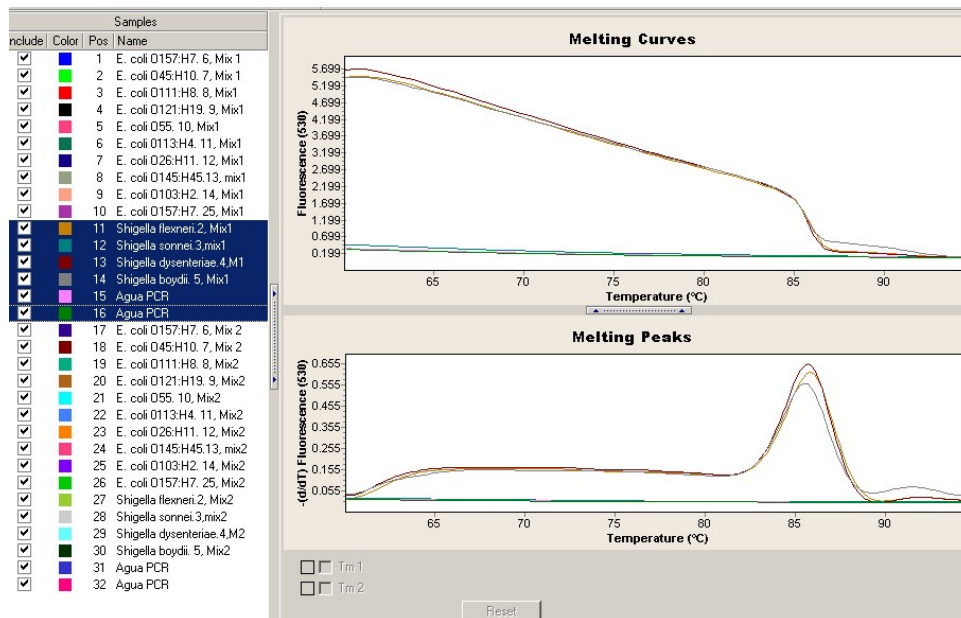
Samples

| nclude | Color | Pos | Name |
|---|---|---|---|
| ✓ | | 1 | E. coli O157:H7. 6, Mix 1 |
| ✓ | | 2 | E. coli O45:H10. 7, Mix 1 |
| ✓ | | 3 | E. coli O111:H8. 8, Mix1 |
| ✓ | | 4 | E. coli O121:H19. 9, Mix1 |
| ✓ | | 5 | E. coli O55. 10, Mix1 |
| ✓ | | 6 | E. coli O113:H4. 11, Mix1 |
| ✓ | | 7 | E. coli O26:H11. 12, Mix1 |
| ✓ | | 8 | E. coli O145:H45.13, mix1 |
| ✓ | | 9 | E. coli O103:H2. 14, Mix1 |
| ✓ | | 10 | E. coli O157:H7. 25, Mix1 |
| ✓ | | 11 | Shigella flexneri.2, Mix1 |
| ✓ | | 12 | Shigella sonnei.3,mix1 |
| ✓ | | 13 | Shigella dysenteriae.4,M1 |
| ✓ | | 14 | Shigella boydii. 5, Mix1 |
| ✓ | | 15 | Agua PCR |
| ✓ | | 16 | Agua PCR |
| ✓ | | 17 | E. coli O157:H7. 6, Mix 2 |
| ✓ | | 18 | E. coli O45:H10. 7, Mix 2 |
| ✓ | | 19 | E. coli O111:H8. 8, Mix2 |
| ✓ | | 20 | E. coli O121:H19. 9, Mix2 |
| ✓ | | 21 | E. coli O55. 10, Mix2 |
| ✓ | | 22 | E. coli O113:H4. 11, Mix2 |
| ✓ | | 23 | E. coli O26:H11. 12, Mix2 |
| ✓ | | 24 | E. coli O145:H45.13, mix2 |
| ✓ | | 25 | E. coli O103:H2. 14, Mix2 |
| ✓ | | 26 | E. coli O157:H7. 25, Mix2 |
| ✓ | | 27 | Shigella flexneri.2, Mix2 |
| ✓ | | 28 | Shigella sonnei.3,mix2 |
| ✓ | | 29 | Shigella dysenteriae.4,M2 |
| ✓ | | 30 | Shigella boydii. 5, Mix2 |
| ✓ | | 31 | Agua PCR |
| ✓ | | 32 | Agua PCR |

Melting Curves

Fluorescence (530)
5.699
5.199
4.699
4.199
3.699
3.199
2.699
2.199
1.699
1.199
0.699
0.199
65 70 75 80 85 90
Temperature (°C)

Melting Peaks

-(d/dT) Fluorescence (530)
0.655
0.555
0.455
0.355
0.255
0.155
0.055
65 70 75 80 85 90
Temperature (°C)

Tm 1
Tm 2
Reset